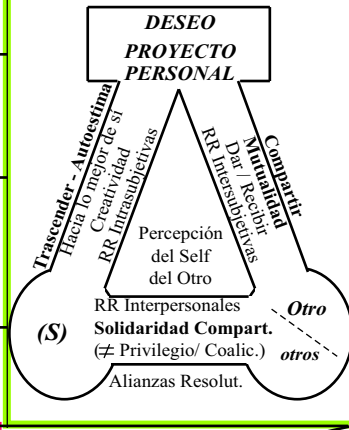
DESEO PROYECTO PERSONAL

Trascender - Autoestima
Hacia lo mejor de si
Creatividad
RR Intrasubjetivas

Compartir
Mutualidad
Dar / Recibir
RR Intersubjetivas

Percepción del Self del Otro

(S)

RR Interpersonales
Solidaridad Compart.
($\neq$ Privilegio/ Coalic.)
Alianzas Resolut.

Otro
otros